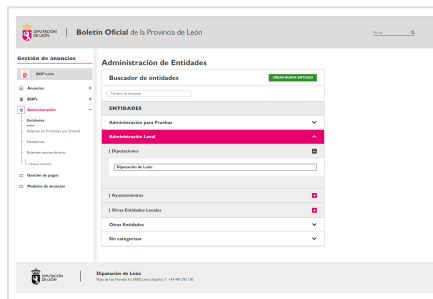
DIPUTACIÓN DE LEÓN | Boletín Oficial de la Provincia de León

Buscar

Gestión de anuncios

BOP León

Anuncios

BOPs

Administración

Entidades

Relación de Firmantes por Entidad

Estadísticas

Boletines extraordinarios

Nuevo anuncio

Gestión de pagos

Modelos de anuncios

Administración de Entidades

Buscador de entidades

CREAR NUEVA ENTIDAD

Término de búsqueda

ENTIDADES

Administración para Pruebas

Administración Local

| Diputaciones

Diputación de León

| Ayuntamientos

| Otras Entidades Locales

Otras Entidades

Sin categorizar

DIPUTACIÓN DE LEÓN

Diputación de León
Plaza de San Marcelo 6 | 24002 León (España) | T. +34 987 292 100